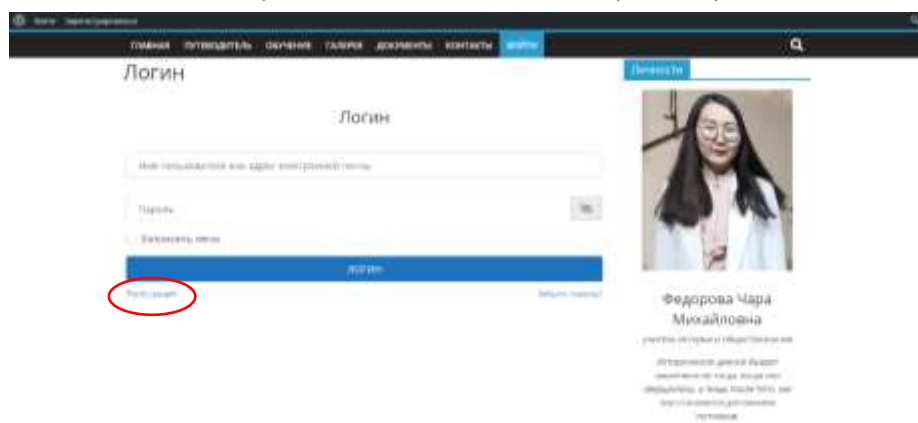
Войти Зарегистрироваться

ГЛАВНАЯ ПУТЕВОДИТЕЛЬ ОБУЧЕНИЕ ГАЛЕРЕЯ ДОКУМЕНТЫ КОНТАКТЫ ВОЙТИ

Логин

Логин

Имя пользователя или адрес электронной почты

Пароль

Запомнить меня

ЛОГИН

Регистрация

Забыли пароль?

Личности

Федорова Чара Михайловна

учитель истории и обществознания

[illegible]